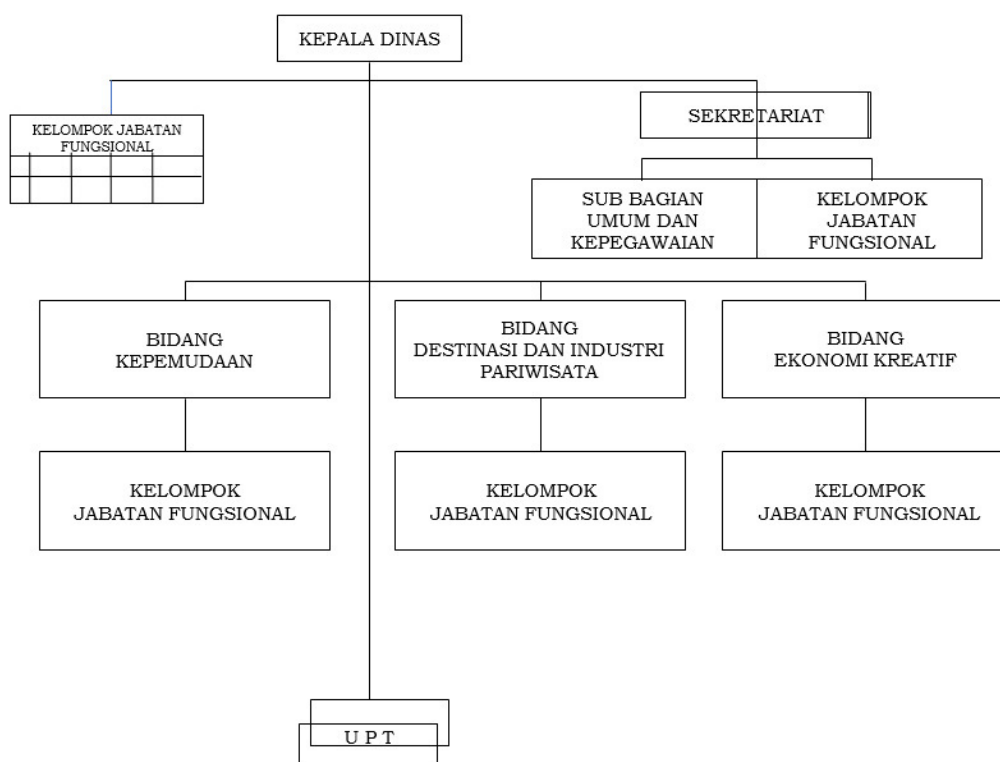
KEPALA DINAS

KELOMPOK JABATAN FUNGSIONAL

SEKRETARIAT

SUB BAGIAN UMUM DAN KEPEGAWAIAN

KELOMPOK JABATAN FUNGSIONAL

BIDANG KEPEMUDAAN

BIDANG DESTINASI DAN INDUSTRI PARIWISATA

BIDANG EKONOMI KREATIF

KELOMPOK JABATAN FUNGSIONAL

KELOMPOK JABATAN FUNGSIONAL

KELOMPOK JABATAN FUNGSIONAL

U P T